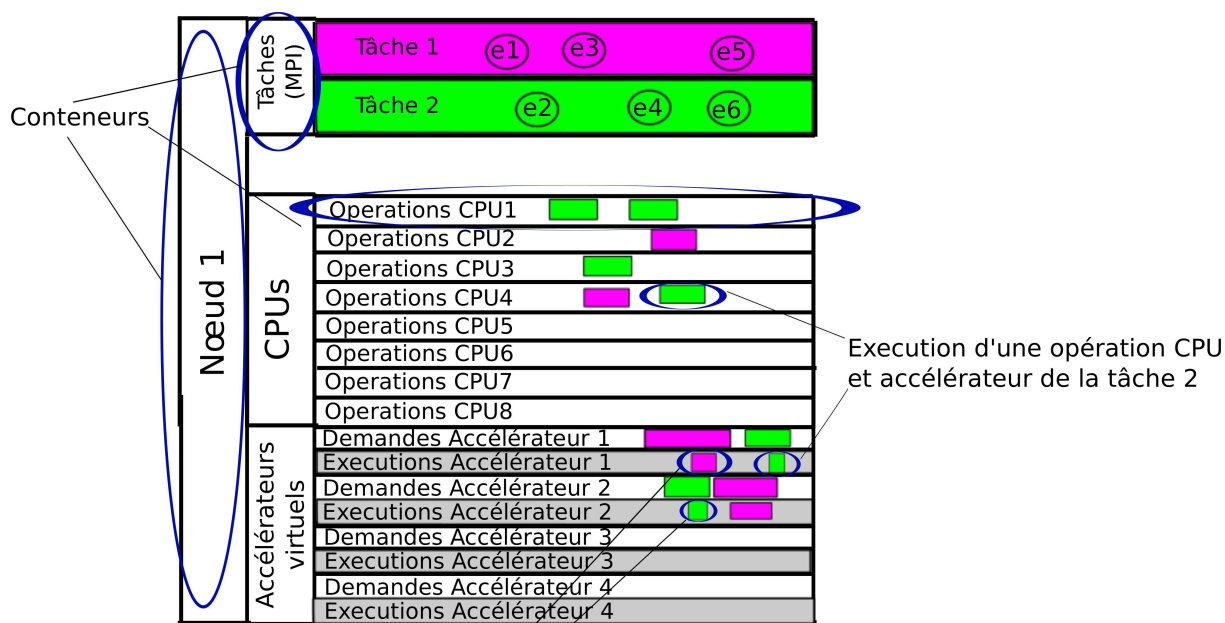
Conteneurs

Nœud 1

Tâches (MPI)

Tâche 1 e1 e3 e5

Tâche 2 e2 e4 e6

CPUs

Operations CPU1
Operations CPU2
Operations CPU3
Operations CPU4
Operations CPU5
Operations CPU6
Operations CPU7
Operations CPU8

Accélérateurs virtuels

Demandes Accélérateur 1
Executions Accélérateur 1
Demandes Accélérateur 2
Executions Accélérateur 2
Demandes Accélérateur 3
Executions Accélérateur 3
Demandes Accélérateur 4
Executions Accélérateur 4

Execution d'une opération CPU et accélérateur de la tâche 2